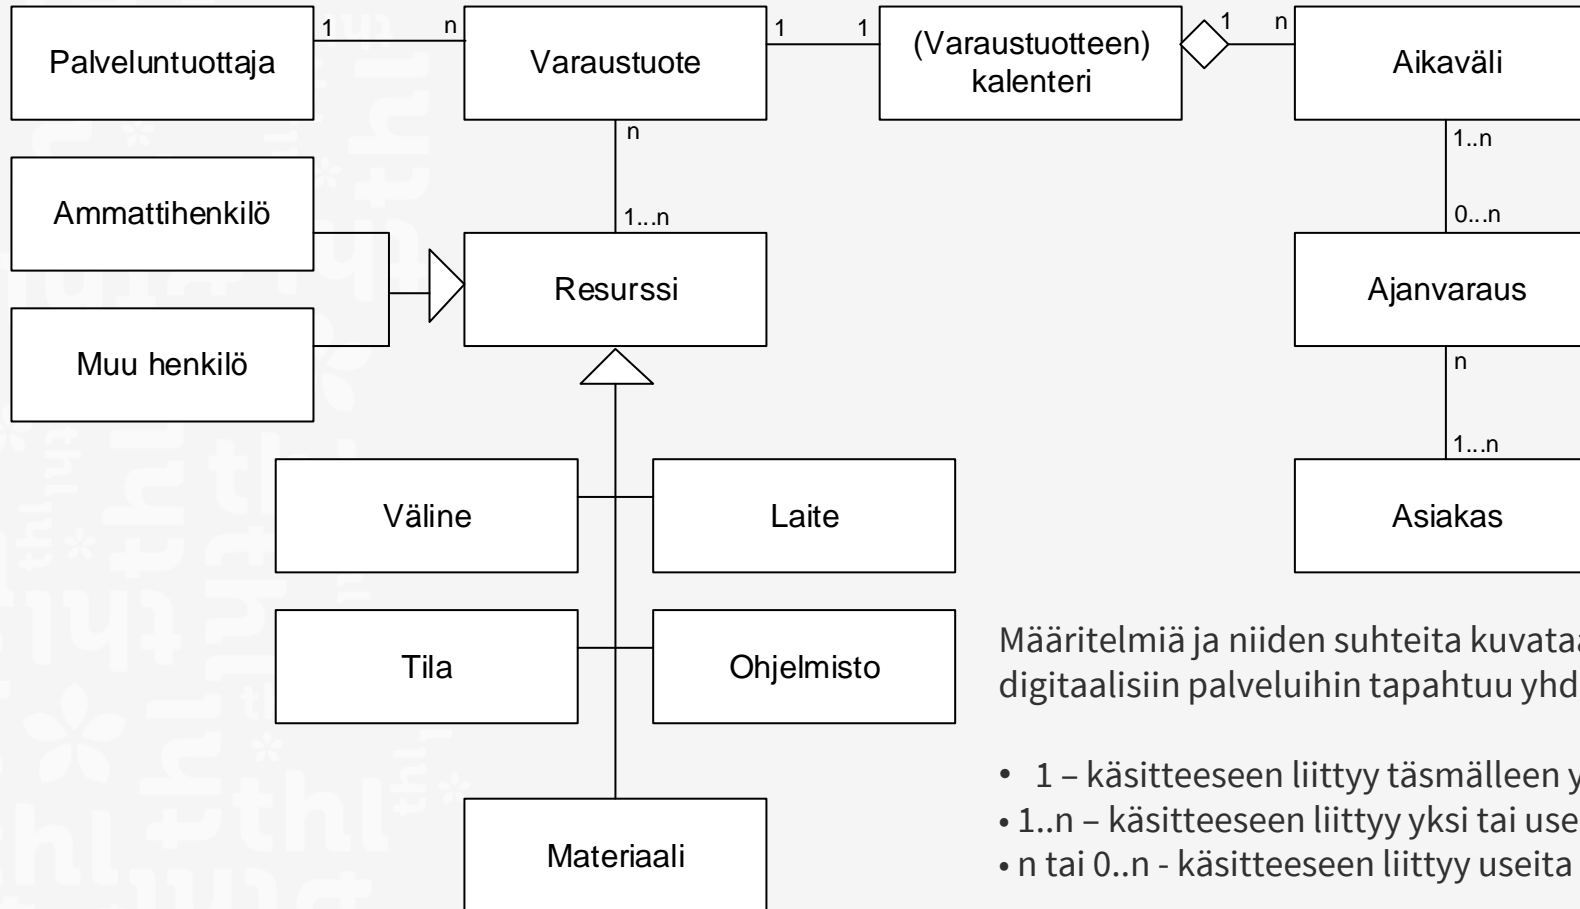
Palveluntuottaja
1
n
Varaustuote
1
1
(Varaustuotteen) kalenteri
1
n
Aikaväli
n
1...n
Ammattihenkilö
Resurssi
Muu henkilö
1..n
0...n
Ajanvaraus
n
1...n
Asiakas
Väline
Laite
Tila
Ohjelmisto
Materiaali

Määritelmiä ja niiden suhteita kuvataa
digitaalisiin palveluihin tapahtuu yhd

• 1 – käsitteeseen liittyy täsmälleen y
• 1..n – käsitteeseen liittyy yksi tai use
• n tai 0..n - käsitteeseen liittyy useita